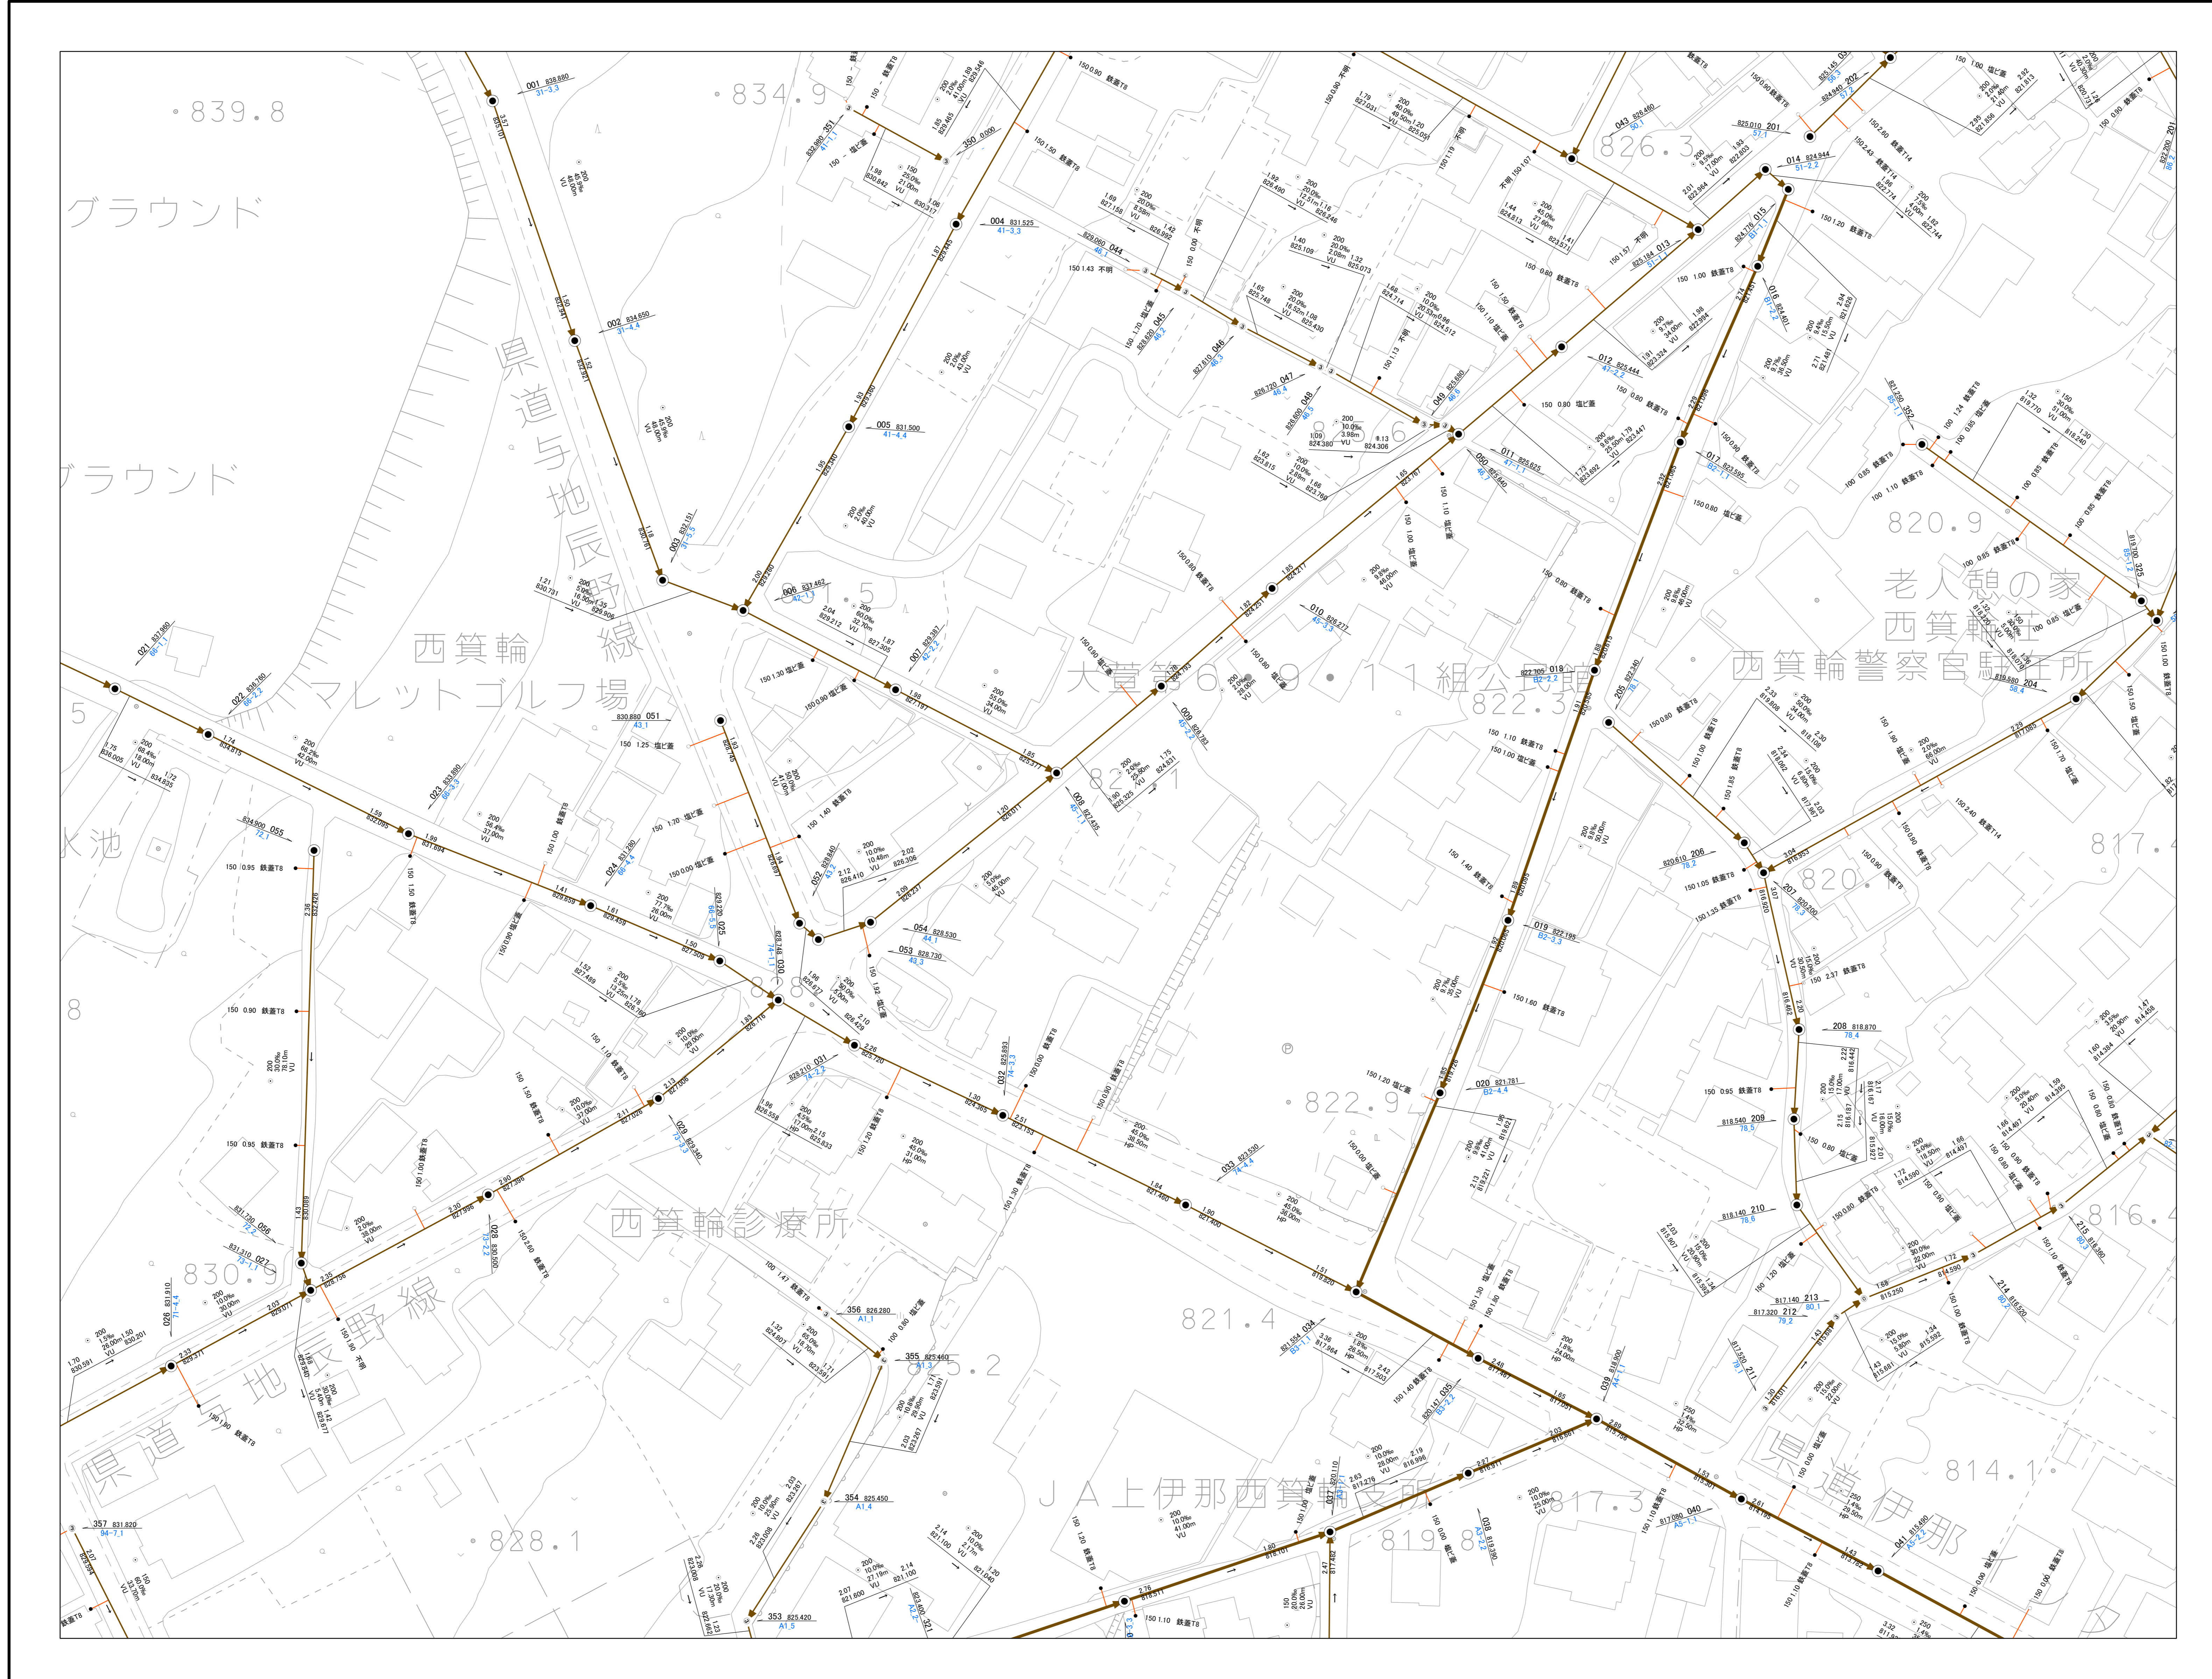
839.8
834.9
グラウンド
グラウンド
県道与地辰野線
西箕輪
パターゴルフ場
826.3
820.9
老人憩の家
西箕輪荘
西箕輪警察官駐在所
大萱第6・9・11組公民館
822.3
817.4
820.1
822.9
西箕輪診療所
830.9
821.4
816.4
814.1
県道伊那
JA上伊那西箕輪支所
817.3
819.8
828.1
県道与地辰野線
001 838.880
002 834.850
003 832.151
004 831.525
005 831.500
006 831.462
007 829.387
008 827.435
009 826.793
010 826.277
011 825.625
012 825.444
013 825.184
014 824.944
015 824.734
016 824.601
017 823.595
018 822.305
019 822.195
020 821.781
021 837.960
022 836.760
023 833.690
024 831.280
025 829.220
026 831.910
027 831.310
028 830.500
029 829.340
030 828.146
031 828.210
032 825.893
033 823.530
034 821.554
035 820.143
038 819.380
039 818.900
040 817.080
041 815.490
043 826.460
044 829.060
045 828.800
046 827.610
047 826.720
048 826.600
049 825.900
050 824.840
051 830.880
052 828.640
053 828.730
054 828.530
055 834.900
056 831.750
201 825.010
202 824.940
204 818.880
205 822.340
206 820.610
207 820.200
208 818.870
209 818.540
210 818.140
211 817.220
212 817.320
213 817.140
214 815.520
215 816.390
321 823.060
325 819.100
350 0.000
351 834.880
352 821.550
353 825.420
354 825.450
355 825.460
356 826.280
357 831.820